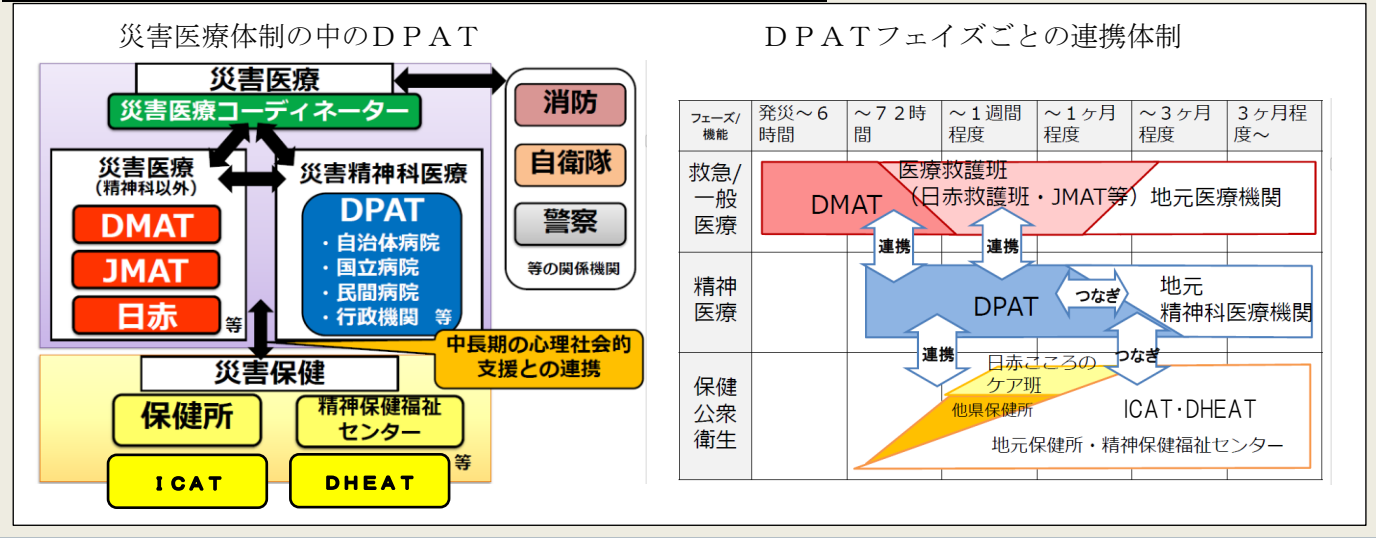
災害医療体制の中のＤＰＡＴ

災害医療

災害医療コーディネーター

消防

自衛隊

警察

等の関係機関

災害医療
（精神科以外）

DMAT

JMAT

日赤

等

災害精神科医療

DPAT
・自治体病院
・国立病院
・民間病院
・行政機関　等

中長期の心理社会的支援との連携

災害保健

保健所

精神保健福祉センター

ＩＣＡＴ

ＤＨＥＡＴ

等

ＤＰＡＴフェイズごとの連携体制

| フェーズ/機能 | 発災～６時間 | ～７２時間 | ～１週間程度 | ～１ヶ月程度 | ～３ヶ月程度 | ３ヶ月程度～ |
|---|---|---|---|---|---|---|
| 救急/一般医療 | | | | | | |
| 精神医療 | | | | | | |
| 保健公衆衛生 | | | | | | |

DMAT

医療救護班
（日赤救護班・JMAT等）地元医療機関

連携

連携

DPAT

つなぎ

地元
精神科医療機関

連携

つなぎ

日赤こころのケア班

他県保健所

ICAT･DHEAT

地元保健所・精神保健福祉センター